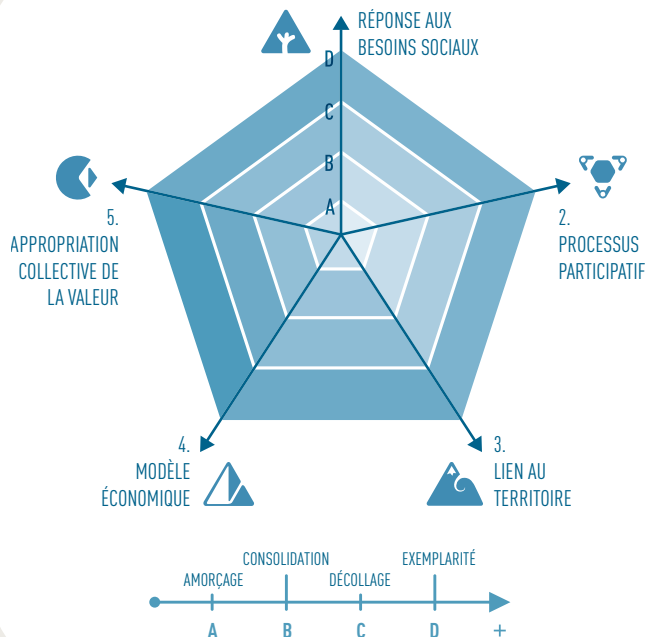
RÉPONSE AUX BESOINS SOCIAUX

D
C
B
A

2.
PROCESSUS PARTICIPATIF

3.
LIEN AU TERRITOIRE

4.
MODÈLE ÉCONOMIQUE

5.
APPROPRIATION COLLECTIVE DE LA VALEUR

CONSOLIDATION
EXEMPLARITÉ
AMORÇAGE
DÉCOLLAGE

A
B
C
D
+